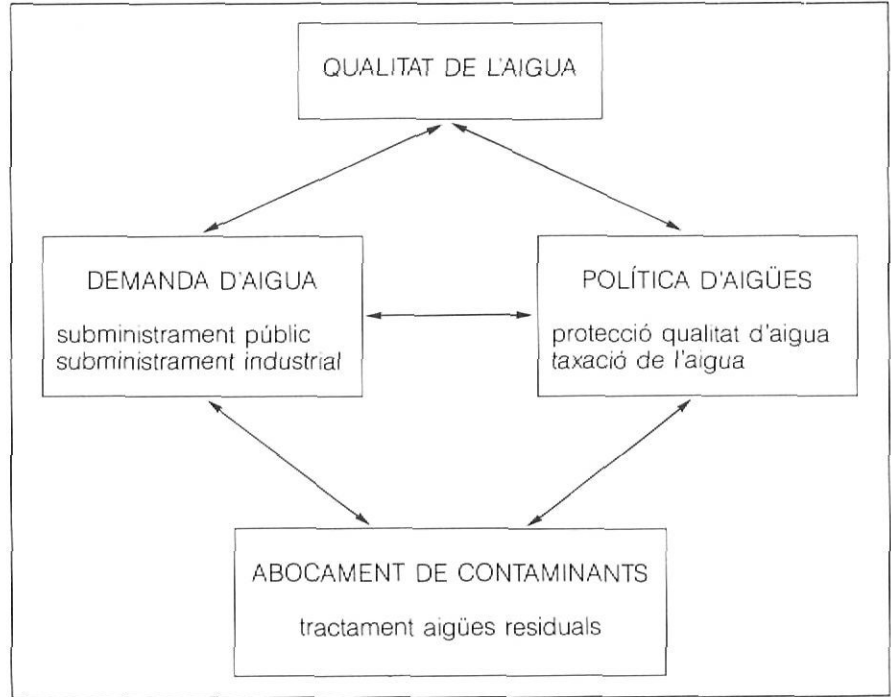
QUALITAT DE L'AIGUA

DEMANDA D'AIGUA

subministrament públic
subministrament industrial

POLÍTICA D'AIGÜES

protecció qualitat d'aigua
taxació de l'aigua

ABOCAMENT DE CONTAMINANTS

tractament aigües residuals